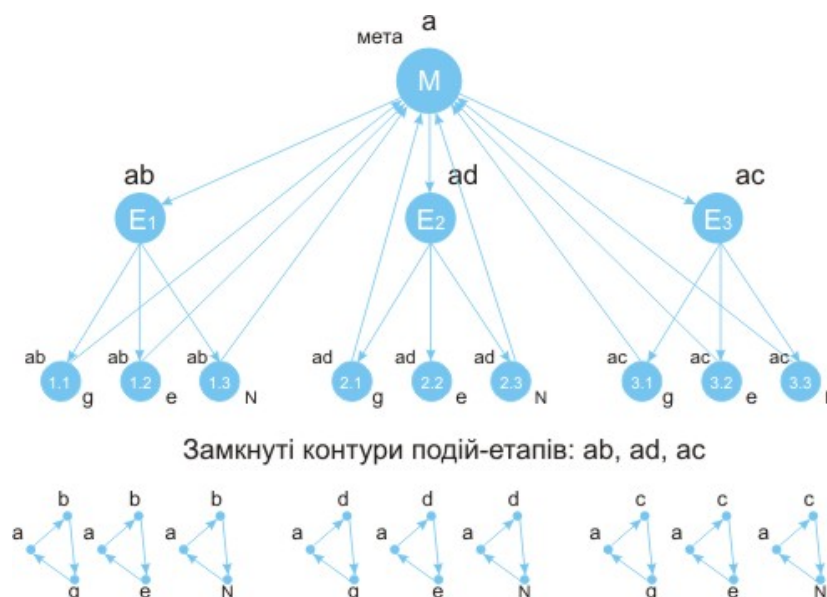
мета a

M

ab
$E_1$

ad
$E_2$

ac
$E_3$

ab 1.1 g
ab 1.2 e
ab 1.3 N
ad 2.1 g
ad 2.2 e
ad 2.3 N
ac 3.1 g
ac 3.2 e
ac 3.3 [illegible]

Замкнуті контури подій-етапів: ab, ad, ac

a b g
a b e
a b N
a d g
a d e
a d N
a c g
a c e
a c N